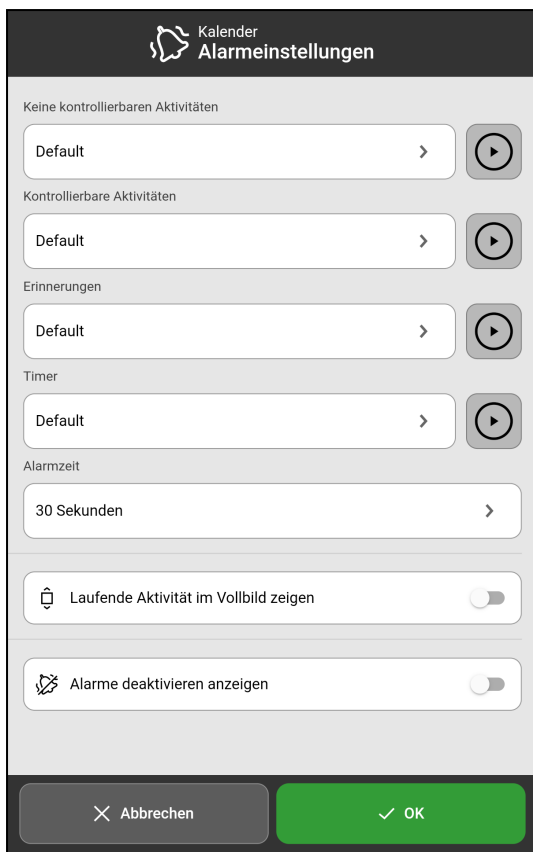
Kalender
Alarmeinstellungen

Keine kontrollierbaren Aktivitäten

Default

Kontrollierbare Aktivitäten

Default

Erinnerungen

Default

Timer

Default

Alarmzeit

30 Sekunden

Laufende Aktivität im Vollbild zeigen

Alarme deaktivieren anzeigen

Abbrechen

OK